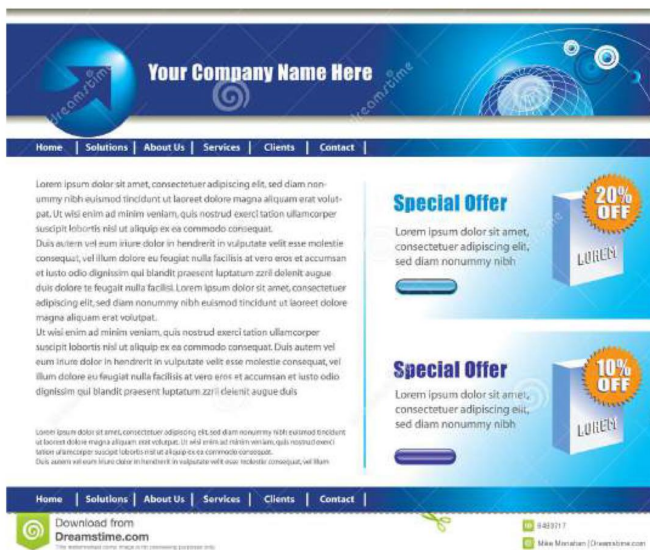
Your Company Name Here

Home | Solutions | About Us | Services | Clients | Contact |

Lorem ipsum dolor sit amet, consectetuer adipiscing elit, sed diam nonummy nibh euismod tincidunt ut laoreet dolore magna aliquam erat volutpat. Ut wisi enim ad minim veniam, quis nostrud exerci tation ullamcorper suscipit lobortis nisl ut aliquip ex ea commodo consequat.
Duis autem vel eum iriure dolor in hendrerit in vulputate velit esse molestie consequat, vel illum dolore eu feugiat nulla facilisis at vero eros et accumsan et iusto odio dignissim qui blandit praesent luptatum zzril delenit augue duis dolore te feugait nulla facilisi. Lorem ipsum dolor sit amet, consectetuer adipiscing elit, sed diam nonummy nibh euismod tincidunt ut laoreet dolore magna aliquam erat volutpat.
Ut wisi enim ad minim veniam, quis nostrud exerci tation ullamcorper suscipit lobortis nisl ut aliquip ex ea commodo consequat. Duis autem vel eum iriure dolor in hendrerit in vulputate velit esse molestie consequat, vel illum dolore eu feugiat nulla facilisis at vero eros et accumsan et iusto odio dignissim qui blandit praesent luptatum zzril delenit augue duis

Lorem ipsum dolor sit amet, consectetuer adipiscing elit, sed diam nonummy nibh euismod tincidunt ut laoreet dolore magna aliquam erat volutpat. Ut wisi enim ad minim veniam, quis nostrud exerci tation ullamcorper suscipit lobortis nisl ut aliquip ex ea commodo consequat. Duis autem vel eum iriure dolor in hendrerit in vulputate velit esse molestie consequat, vel illum

Special Offer
Lorem ipsum dolor sit amet, consectetuer adipiscing elit, sed diam nonummy nibh

20% OFF
LOREM

Special Offer
Lorem ipsum dolor sit amet, consectetuer adipiscing elit, sed diam nonummy nibh

10% OFF
LOREM

Home | Solutions | About Us | Services | Clients | Contact |

Download from
Dreamstime.com
This watermarked comp image is for previewing purposes only.

9403717
Mike Monahan | Dreamstime.com